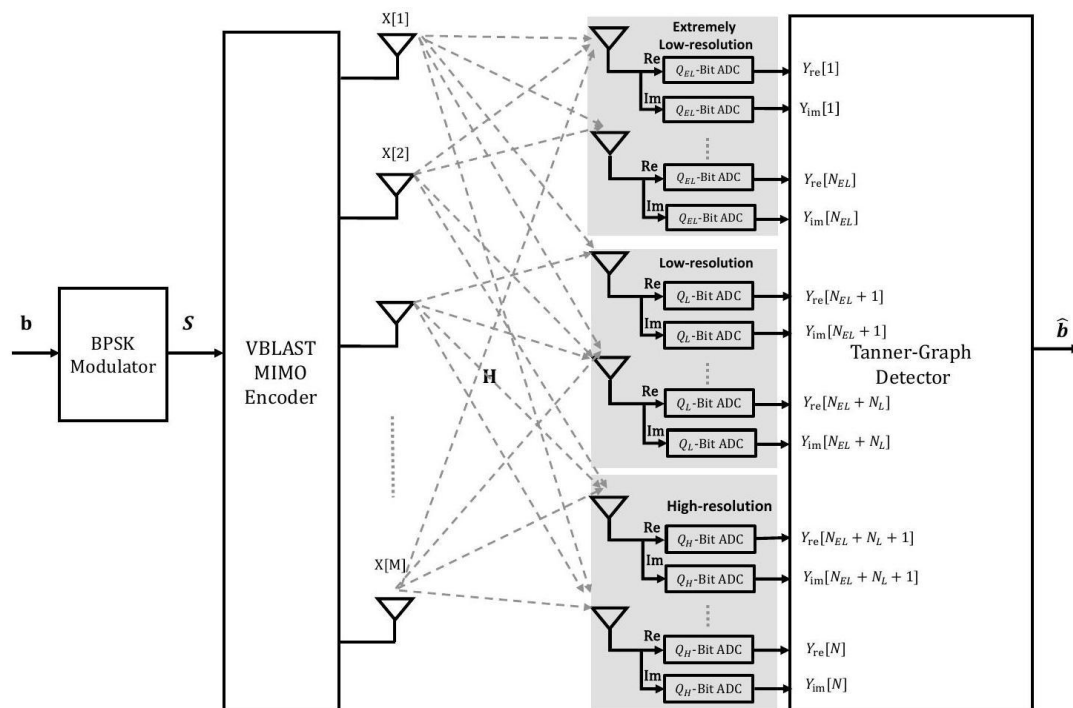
b

BPSK Modulator

$S$

VBLAST MIMO Encoder

X[1]

X[2]

X[M]

H

Extremely Low-resolution

Re

$Q_{EL}$-Bit ADC

Im

$Q_{EL}$-Bit ADC

Re

$Q_{EL}$-Bit ADC

Im

$Q_{EL}$-Bit ADC

Low-resolution

Re

$Q_{L}$-Bit ADC

Im

$Q_{L}$-Bit ADC

Re

$Q_{L}$-Bit ADC

Im

$Q_{L}$-Bit ADC

High-resolution

Re

$Q_{H}$-Bit ADC

Im

$Q_{H}$-Bit ADC

Re

$Q_{H}$-Bit ADC

Im

$Q_{H}$-Bit ADC

$Y_{re}[1]$

$Y_{im}[1]$

$Y_{re}[N_{EL}]$

$Y_{im}[N_{EL}]$

$Y_{re}[N_{EL}+1]$

$Y_{im}[N_{EL}+1]$

$Y_{re}[N_{EL}+N_L]$

$Y_{im}[N_{EL}+N_L]$

$Y_{re}[N_{EL}+N_L+1]$

$Y_{im}[N_{EL}+N_L+1]$

$Y_{re}[N]$

$Y_{im}[N]$

Tanner-Graph Detector

$\hat{b}$